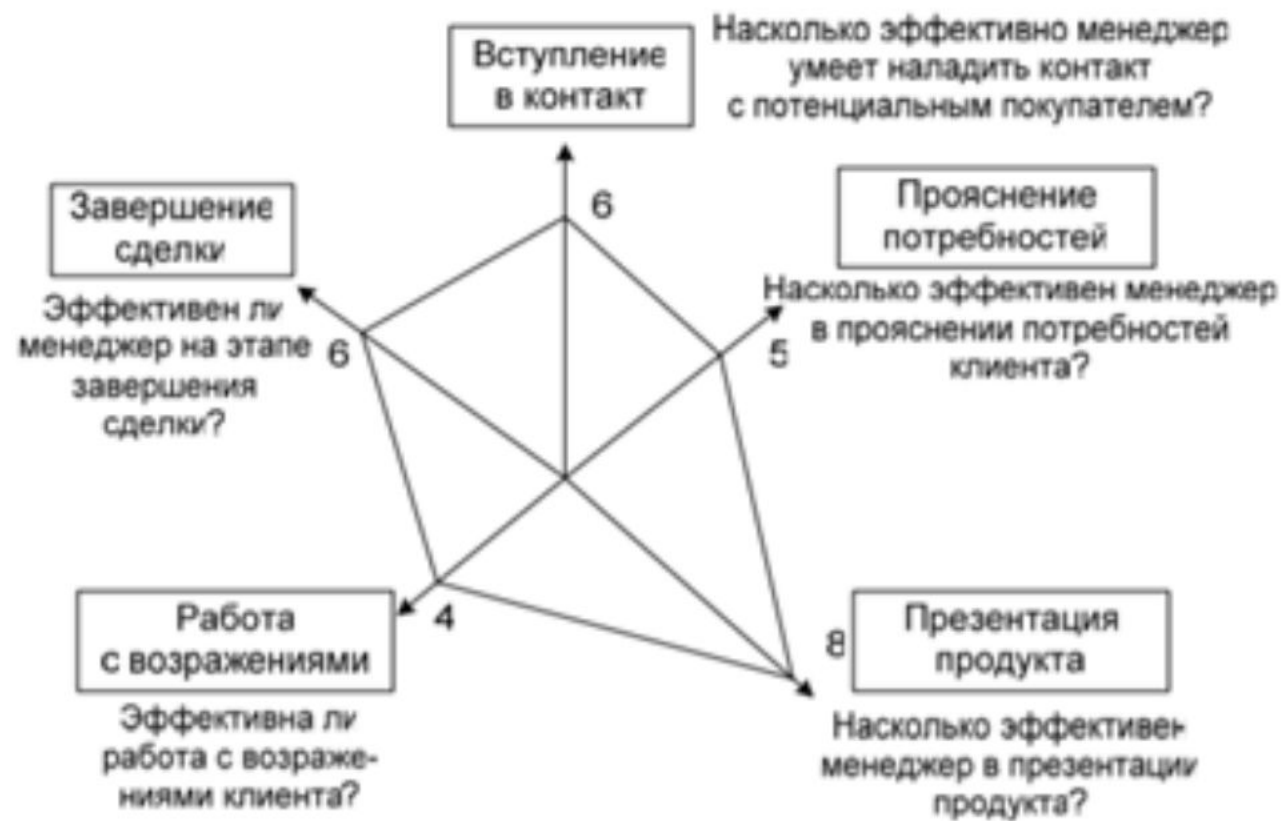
Вступление в контакт

Насколько эффективно менеджер умеет наладить контакт с потенциальным покупателем?

6

Завершение сделки

Эффективен ли менеджер на этапе завершения сделки?

6

Прояснение потребностей

Насколько эффективен менеджер в прояснении потребностей клиента?

5

Работа с возражениями

4

Эффективна ли работа с возражениями клиента?

8

Презентация продукта

Насколько эффективен менеджер в презентации продукта?